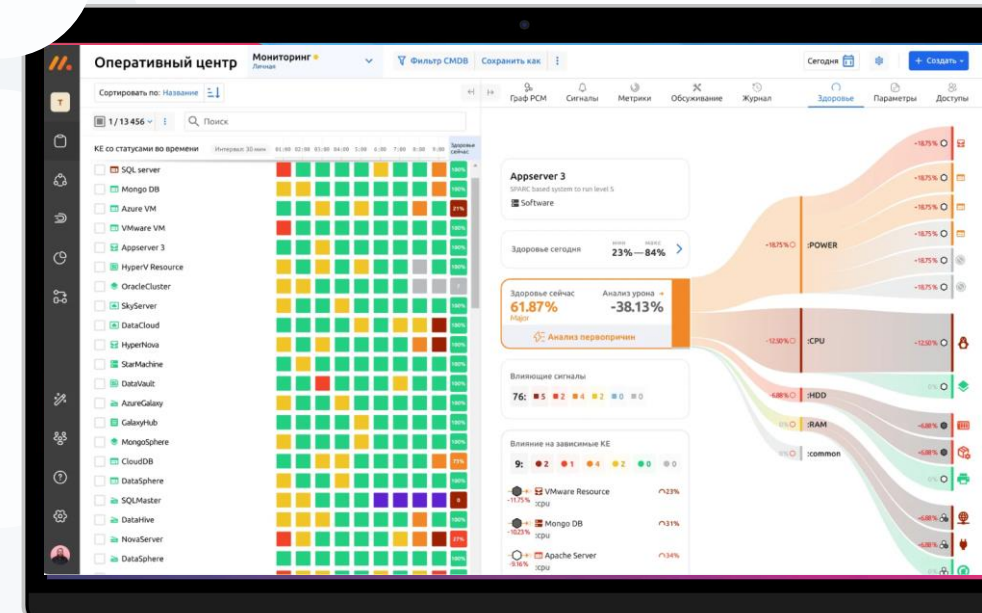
Оперативный центр

Мониторинг
Личная

Фильтр CMDB

Сохранить как

Сегодня

+ Создать

Сортировать по: Название

1 / 13 456

Поиск

КЕ со статусами во времени

Интервал: 30 мин

Здоровье сейчас

SQL server
Mongo DB
Azure VM
VMware VM
Appserver 3
HyperV Resource
OracleCluster
SkyServer
DataCloud
HyperNova
StarMachine
DataVault
AzureGalaxy
GalaxyHub
MongoSphere
CloudDB
DataSphere
SQLMaster
DataHive
NovaServer
DataSphere

Граф РСМ
Сигналы
Метрики
Обслуживание
Журнал
Здоровье
Параметры
Доступы

Appserver 3
SPARC based system to run level 5
Software

Здоровье сегодня
23%—84%

Здоровье сейчас
61.87%
Major

Анализ урона
-38.13%

Анализ первопричин

Влияющие сигналы
76: 5 2 4 2 0 0

Влияние на зависимые КЕ
9: 2 1 4 2 0 0

VMware Resource
cpu
23%

Mongo DB
cpu
31%

Apache Server
cpu
34%

:POWER
:CPU
:HDD
:RAM
:common